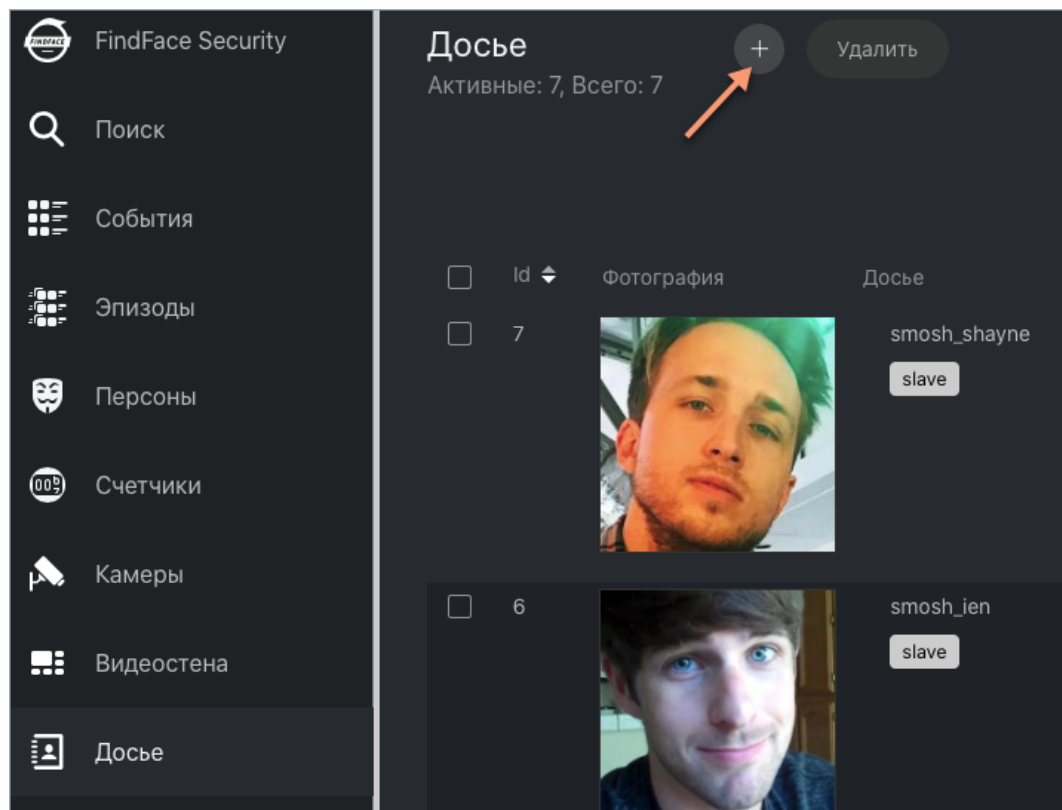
FINDFACE FindFace Security

Поиск

События

Эпизоды

Персоны

009 Счетчики

Камеры

Видеостена

Досье

Досье

Активные: 7, Всего: 7

+

Удалить

| | Id | Фотография | Досье |
|---|---|---|---|
| | 7 | | smosh_shayne slave |
| | 6 | | smosh_ien slave |